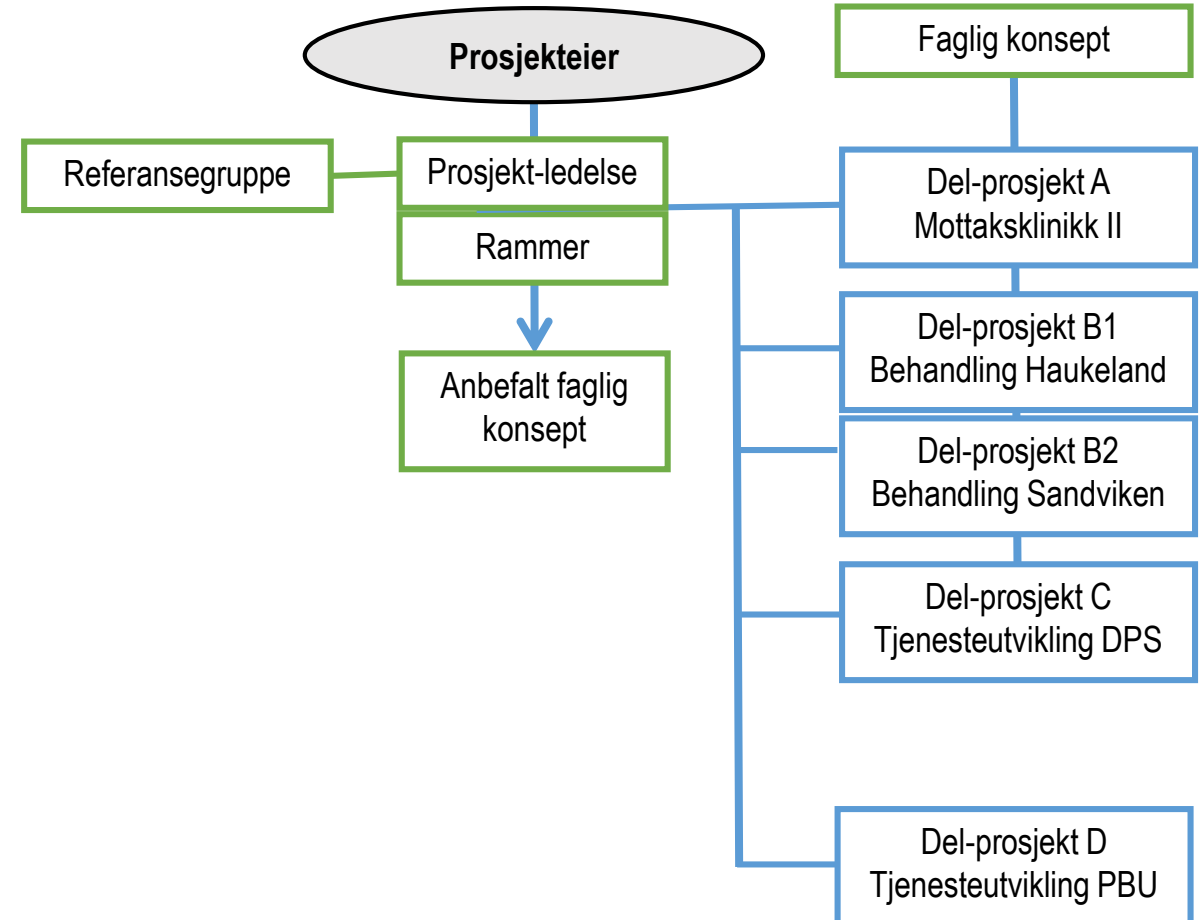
Prosjekteier

Faglig konsept

Referansegruppe

Prosjekt-ledelse

Rammer

Anbefalt faglig konsept

Del-prosjekt A
Mottaksklinikk II

Del-prosjekt B1
Behandling Haukeland

Del-prosjekt B2
Behandling Sandviken

Del-prosjekt C
Tjenesteutvikling DPS

Del-prosjekt D
Tjenesteutvikling PBU